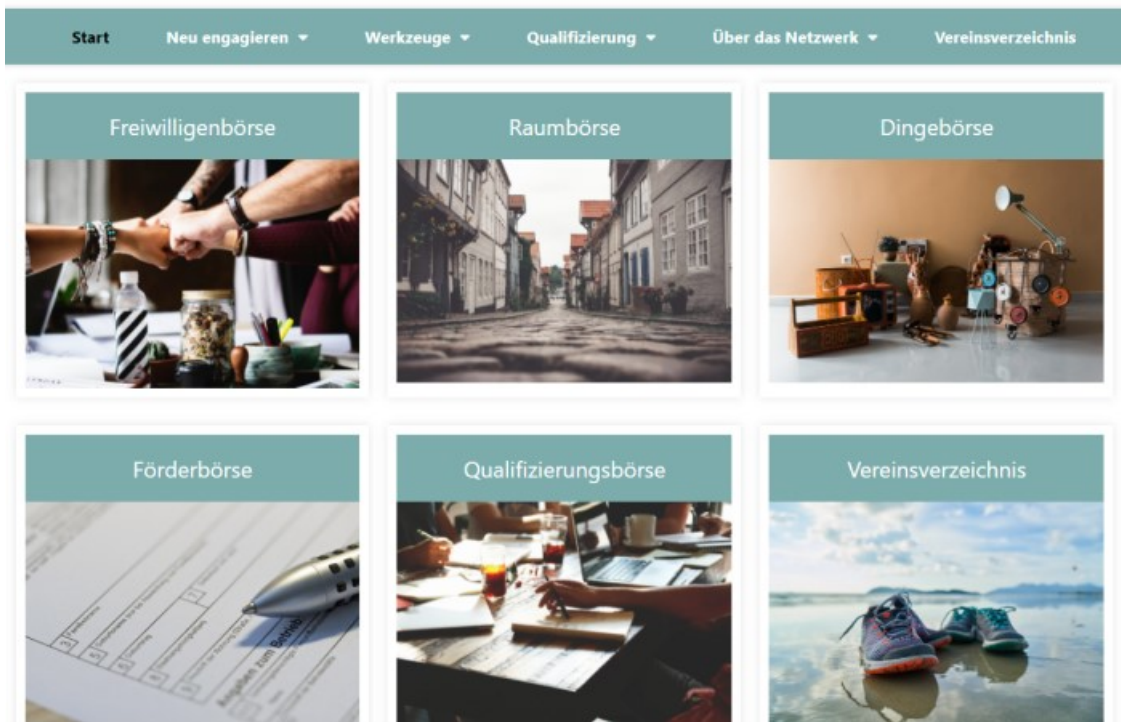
Start Neu engagieren ▾ Werkzeuge ▾ Qualifizierung ▾ Über das Netzwerk ▾ Vereinsverzeichnis

Freiwilligenbörse

Raumbörse

Dingebörse

Förderbörse

Angaben zum Betrieb

Qualifizierungsbörse

Vereinsverzeichnis